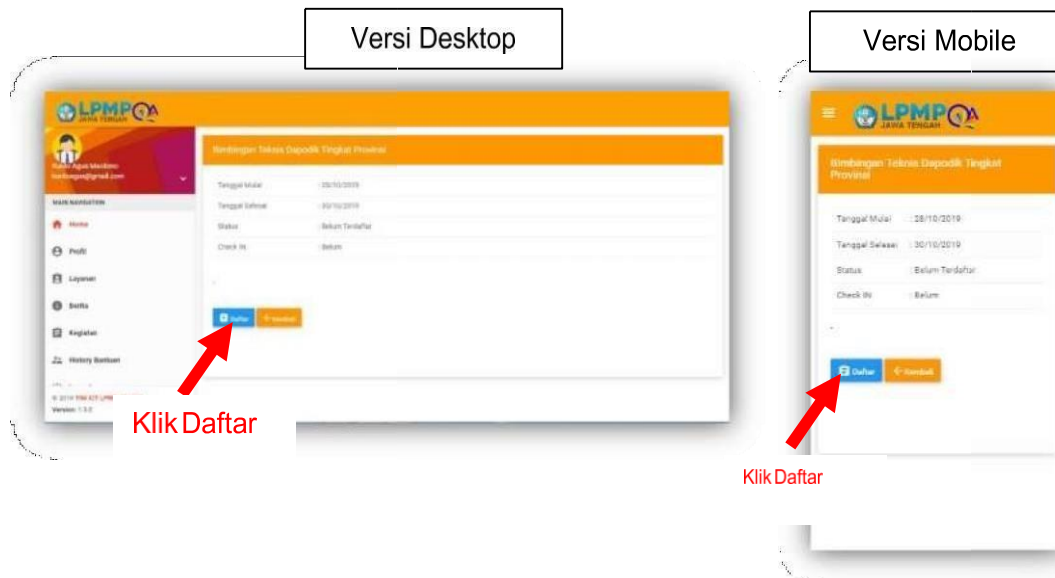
Versi Desktop

LPMP JAWA TENGAH

MAIN NAVIGATION

Home

Profil

Layanan

Berita

Kegiatan

History Bantuan

© 2019 TIM ICT LPMP

Version: 1.0.0

Bimbingan Teknis Dapodik Tingkat Provinsi

| Tanggal Mulai | : 28/10/2019 |
|---|---|
| Tanggal Selesai | : 30/10/2019 |
| Status | : Belum Terdaftar |
| Check In | : Belum |

Daftar

Kembali

Klik Daftar

Versi Mobile

LPMP JAWA TENGAH

Bimbingan Teknis Dapodik Tingkat Provinsi

| Tanggal Mulai | : 28/10/2019 |
|---|---|
| Tanggal Selesai | : 30/10/2019 |
| Status | : Belum Terdaftar |
| Check IN | : Belum |

Daftar

Kembali

Klik Daftar